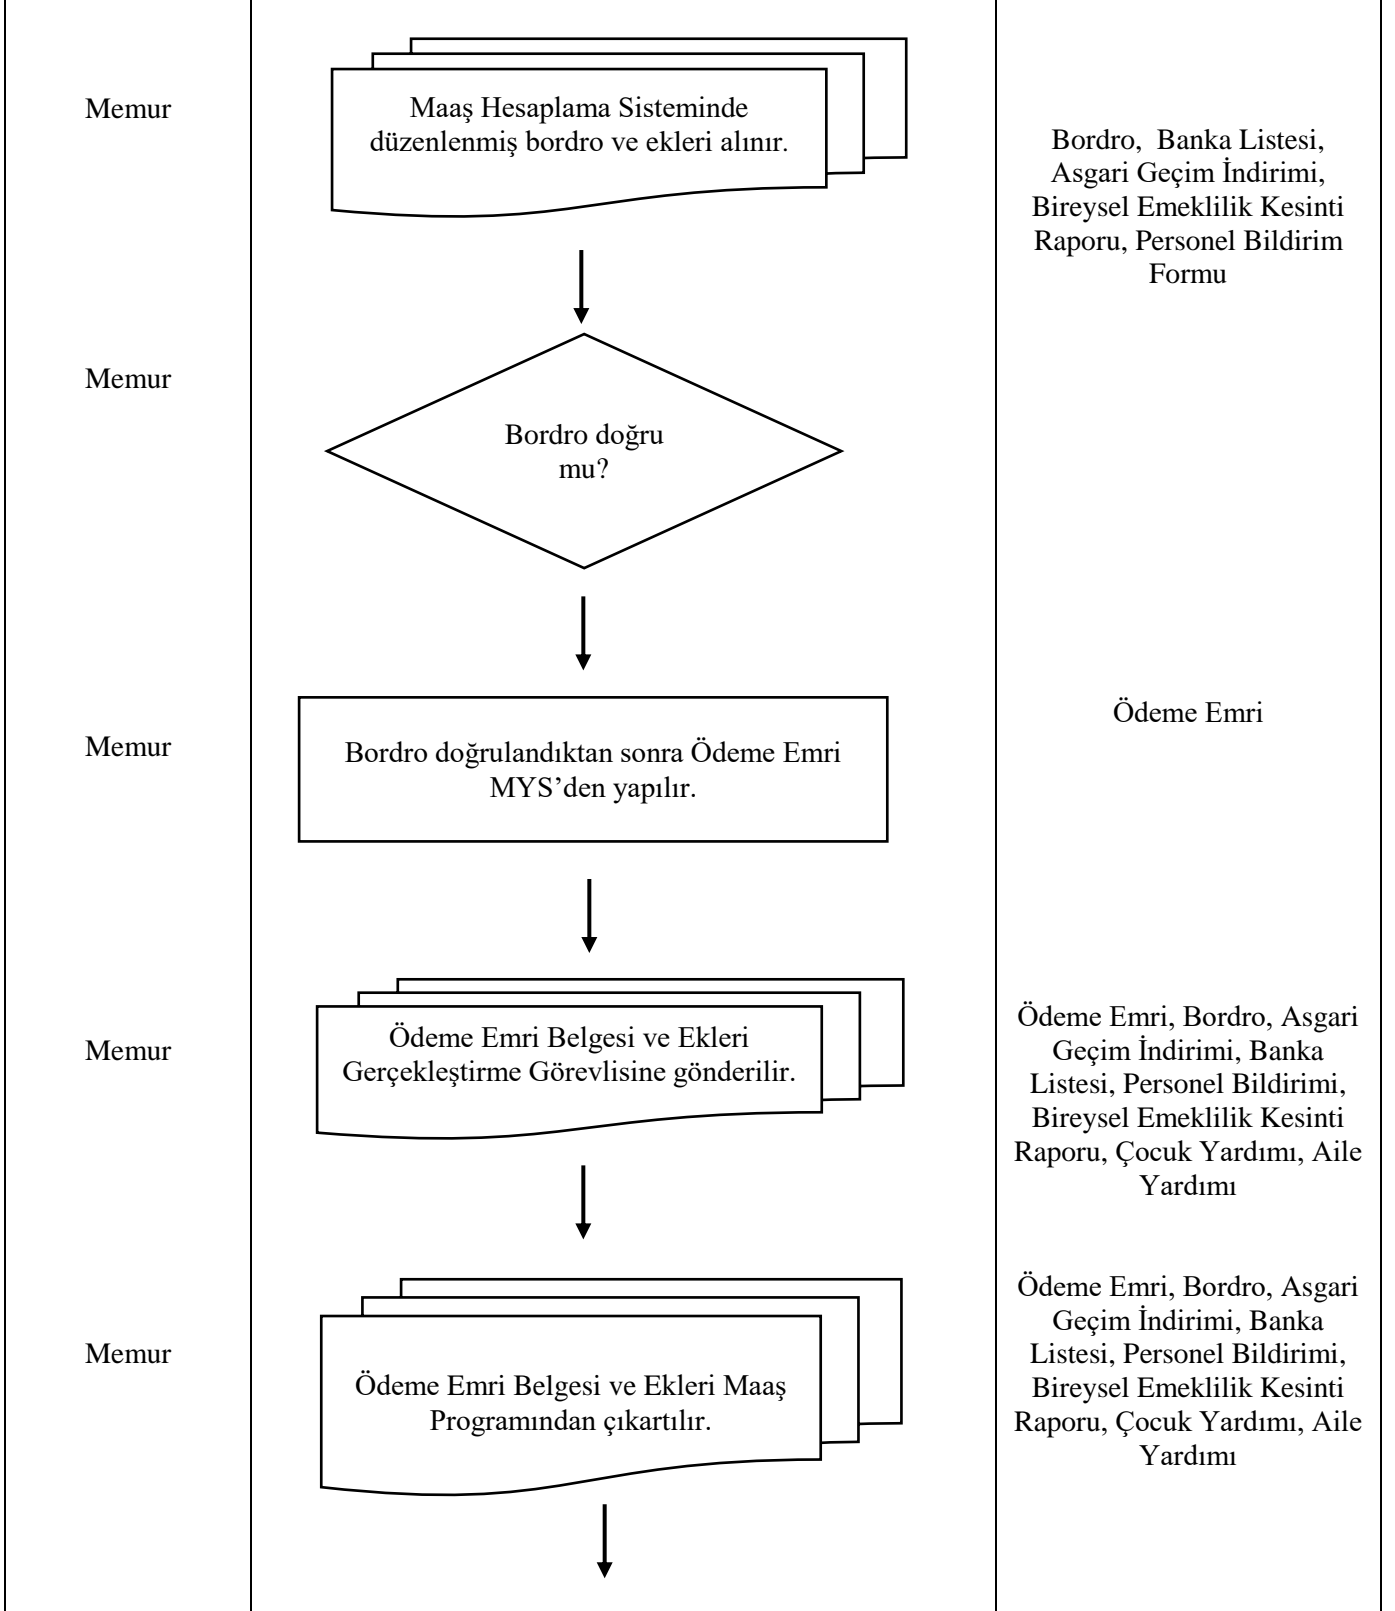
Memur

Maaş Hesaplama Sisteminde düzenlenmiş bordro ve ekleri alınır.

Bordro, Banka Listesi, Asgari Geçim İndirimi, Bireysel Emeklilik Kesinti Raporu, Personel Bildirim Formu

Memur

Bordro doğru mu?

Memur

Bordro doğrulandıktan sonra Ödeme Emri MYS'den yapılır.

Ödeme Emri

Memur

Ödeme Emri Belgesi ve Ekleri Gerçekleştirme Görevlisine gönderilir.

Ödeme Emri, Bordro, Asgari Geçim İndirimi, Banka Listesi, Personel Bildirimi, Bireysel Emeklilik Kesinti Raporu, Çocuk Yardımı, Aile Yardımı

Memur

Ödeme Emri Belgesi ve Ekleri Maaş Programından çıkartılır.

Ödeme Emri, Bordro, Asgari Geçim İndirimi, Banka Listesi, Personel Bildirimi, Bireysel Emeklilik Kesinti Raporu, Çocuk Yardımı, Aile Yardımı